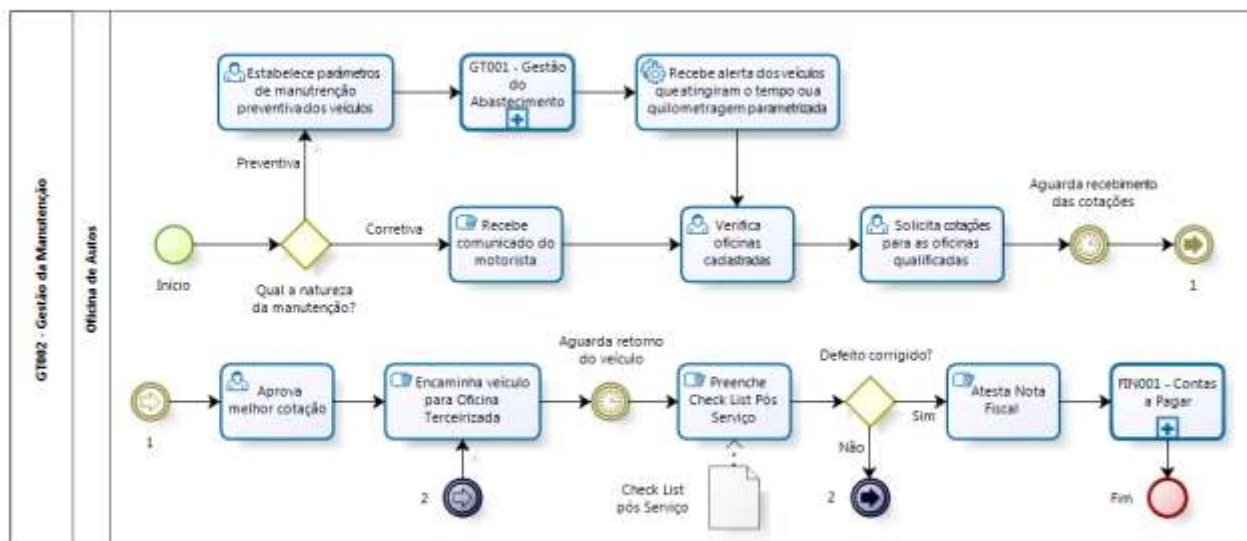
GT002 - Gestão da Manutenção

Oficina de Autos

Estabelece parâmetros de manutenção preventiva dos veículos

GT001 - Gestão do Abastecimento

Recebe alerta dos veículos que atingiram o tempo ou a quilometragem parametrizada

Preventiva

Aguarda recebimento das cotações

Corretiva

Recebe comunicado do motorista

Verifica oficinas cadastradas

Solicita cotações para as oficinas qualificadas

Início

Qual a natureza da manutenção?

1

Aguarda retorno do veículo

Defeito corrigido?

Aprova melhor cotação

Encaminha veículo para Oficina Terceirizada

Preenche Check List Pós Serviço

Sim

Atesta Nota Fiscal

FIN001 - Contas a Pagar

1

Não

2

Check List pós Serviço

2

Fim